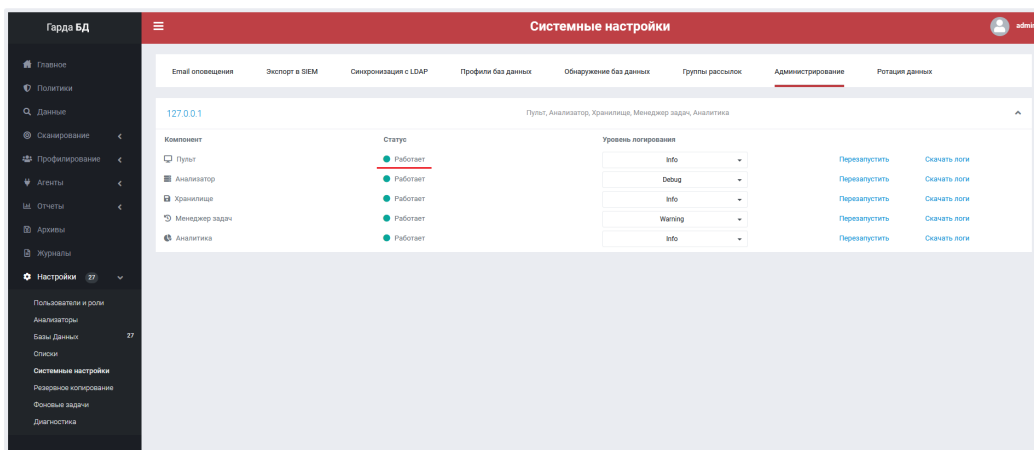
Гарда БД

Системные настройки

admi

Главное
Политики
Данные
Сканирование
Профилирование
Агенты
Отчеты
Архивы
Журналы
Настройки 27

Пользователи и роли
Анализаторы
Базы Данных 27
Списки
Системные настройки
Резервное копирование
Фоновые задачи
Диагностика

Email оповещения | Экспорт в SIEM | Синхронизация с LDAP | Профили баз данных | Обнаружение баз данных | Группы рассылок | Администрирование | Ротация данных

127.0.0.1

Пульт, Анализатор, Хранилище, Менеджер задач, Аналитика

| Компонент | Статус | Уровень логирования | | |
|---|---|---|---|---|
| Пульт | Работает | Info | Перезапустить | Скачать логи |
| Анализатор | Работает | Debug | Перезапустить | Скачать логи |
| Хранилище | Работает | Info | Перезапустить | Скачать логи |
| Менеджер задач | Работает | Warning | Перезапустить | Скачать логи |
| Аналитика | Работает | Info | Перезапустить | Скачать логи |